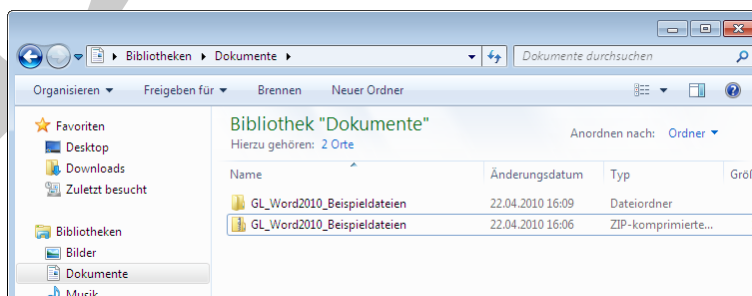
Bibliotheken ▸ Dokumente ▸

Dokumente durchsuchen

Organisieren ▾ Freigeben für ▾ Brennen Neuer Ordner

Favoriten
Desktop
Downloads
Zuletzt besucht

Bibliotheken
Bilder
Dokumente
Musik

Bibliothek "Dokumente"
Hierzu gehören: 2 Orte

Anordnen nach: Ordner ▾

| Name | Änderungsdatum | Typ | Größ |
|---|---|---|---|
| GL_Word2010_Beispieldateien | 22.04.2010 16:09 | Dateiordner | |
| GL_Word2010_Beispieldateien | 22.04.2010 16:06 | ZIP-komprimierte... | |